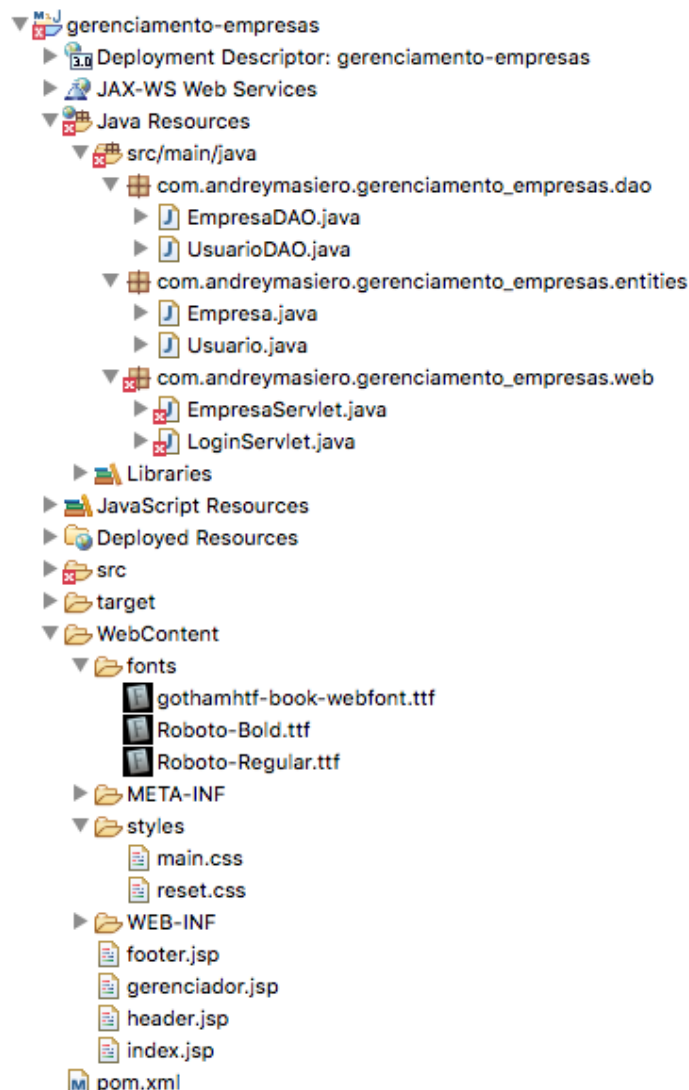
gerenciamento-empresas
3.0 Deployment Descriptor: gerenciamento-empresas
JAX-WS Web Services
Java Resources
src/main/java
com.andreymasiero.gerenciamento_empresas.dao
EmpresaDAO.java
UsuarioDAO.java
com.andreymasiero.gerenciamento_empresas.entities
Empresa.java
Usuario.java
com.andreymasiero.gerenciamento_empresas.web
EmpresaServlet.java
LoginServlet.java
Libraries
JavaScript Resources
Deployed Resources
src
target
WebContent
fonts
gothamhtf-book-webfont.ttf
Roboto-Bold.ttf
Roboto-Regular.ttf
META-INF
styles
main.css
reset.css
WEB-INF
footer.jsp
gerenciador.jsp
header.jsp
index.jsp
pom.xml